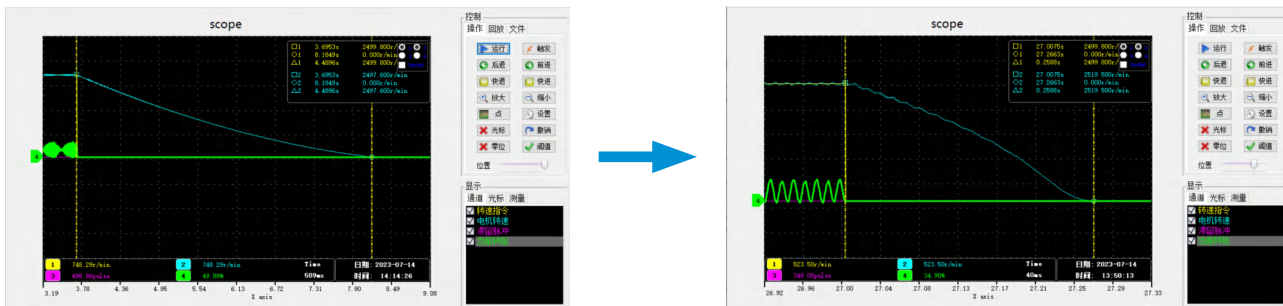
scope

| | | |
|---|---|---|
| □1 | 3.6953s | 2499.800r/min |
| ○1 | 8.1849s | 0.000r/min |
| △1 | 4.4896s | 2499.800r/min |
| □2 | 3.6953s | 2497.600r/min |
| ○2 | 8.1849s | 0.000r/min |
| △2 | 4.4896s | 2497.600r/min |

1 748.29r/min
2 748.29r/min
3 400.00pulse
4 49.09%
Time 589ms
日期: 2023-07-14
时间: 14:14:26

3.19 3.78 4.36 4.95 5.54 6.13 6.72 7.31 7.90 8.49 9.08
X axis

控制
操作 回放 文件
运行 触发
后退 前进
快退 快进
放大 缩小
点 设置
光标 撤销
零位 阈值
位置

显示
通道 光标 测量
转速指令
电机转速
滞留脉冲
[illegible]

scope

| | | |
|---|---|---|
| □1 | 27.0075s | 2499.800r/min |
| ○1 | 27.2663s | 0.000r/min |
| △1 | 0.2588s | 2499.800r/min |
| □2 | 27.0075s | 2519.500r/min |
| ○2 | 27.2663s | 0.000r/min |
| △2 | 0.2588s | 2519.500r/min |

1 523.50r/min
2 523.50r/min
3 360.00pulse
4 34.90%
Time 40ms
日期: 2023-07-14
时间: 13:50:13

26.92 26.96 27.00 27.04 27.08 27.13 27.17 27.21 27.25 27.29 27.33
X axis

控制
操作 回放 文件
运行 触发
后退 前进
快退 快进
放大 缩小
点 设置
光标 撤销
零位 阈值
位置

显示
通道 光标 测量
转速指令
电机转速
滞留脉冲
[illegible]